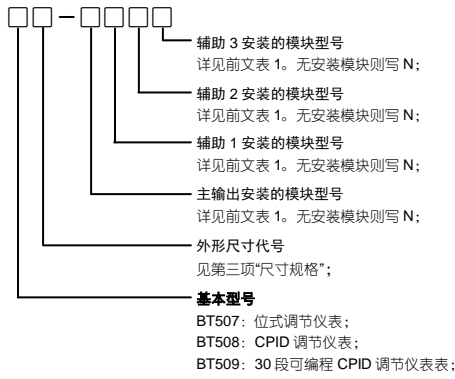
□□－□□□□

辅助 3 安装的模块型号
详见前文表 1。无安装模块则写 N；

辅助 2 安装的模块型号
详见前文表 1。无安装模块则写 N；

辅助 1 安装的模块型号
详见前文表 1。无安装模块则写 N；

主输出安装的模块型号
详见前文表 1。无安装模块则写 N；

外形尺寸代号
见第三项"尺寸规格"；

基本型号
BT507：位式调节仪表；
BT508：CPID 调节仪表；
BT509：30 段可编程 CPID 调节仪表表；